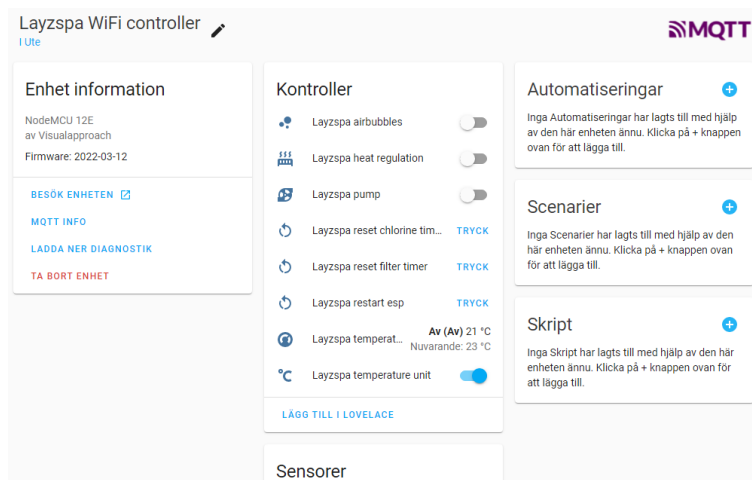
Layzspa WiFi controller
I Ute

MQTT

Enhet information

NodeMCU 12E
av Visualapproach

Firmware: 2022-03-12

BESÖK ENHETEN

MQTT INFO

LADDA NER DIAGNOSTIK

TA BORT ENHET

Kontroller

Layzspa airbubbles

Layzspa heat regulation

Layzspa pump

Layzspa reset chlorine tim... TRYCK

Layzspa reset filter timer TRYCK

Layzspa restart esp TRYCK

Layzspa temperat... Av (Av) 21 °C
Nuvarande: 23 °C

Layzspa temperature unit

LÄGG TILL I LOVELACE

Sensorer

Automatiseringar

Inga Automatiseringar har lagts till med hjälp av den här enheten ännu. Klicka på + knappen ovan för att lägga till.

Scenarier

Inga Scenarier har lagts till med hjälp av den här enheten ännu. Klicka på + knappen ovan för att lägga till.

Skript

Inga Skript har lagts till med hjälp av den här enheten ännu. Klicka på + knappen ovan för att lägga till.